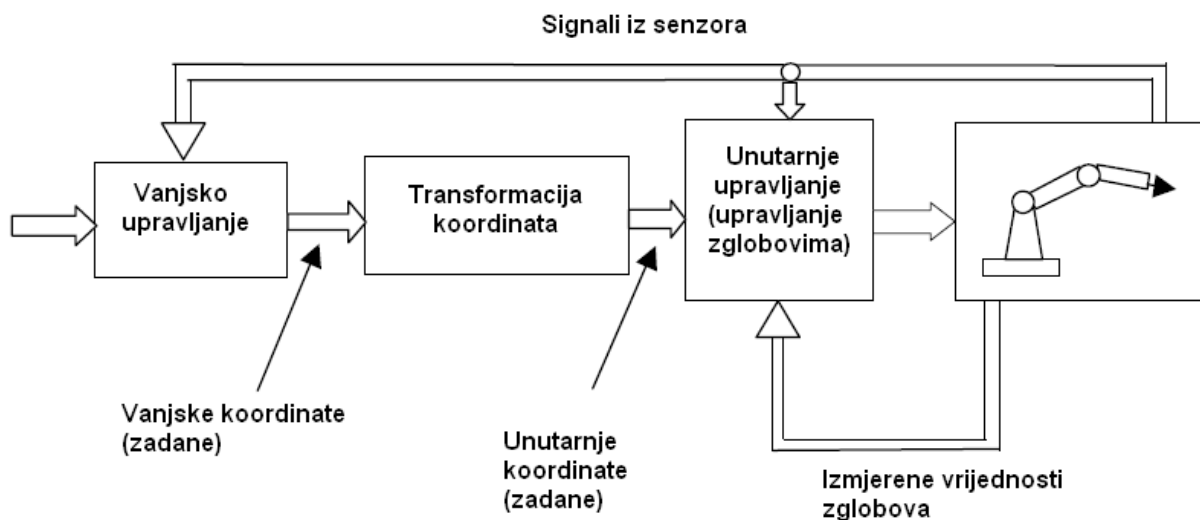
Signali iz senzora

Vanjsko upravljanje

Transformacija koordinata

Unutarnje upravljanje (upravljanje zglobovima)

Vanjske koordinate (zadane)

Unutarnje koordinate (zadane)

Izmjerene vrijednosti zglobova